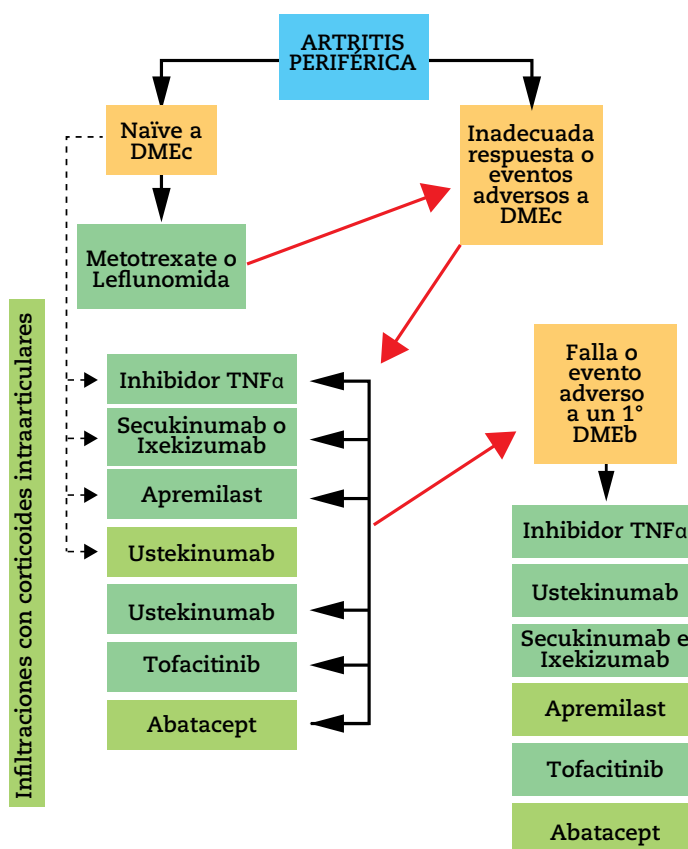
ARTRITIS PERIFÉRICA

Naïve a DMEc

Inadecuada respuesta o eventos adversos a DMEc

Metotrexate o Leflunomida

Infiltraciones con corticoides intraarticulares

Inhibidor TNFα

Secukinumab o Ixekizumab

Apremilast

Ustekinumab

Ustekinumab

Tofacitinib

Abatacept

Falla o evento adverso a un 1° DMEb

Inhibidor TNFα

Ustekinumab

Secukinumab e Ixekizumab

Apremilast

Tofacitinib

Abatacept